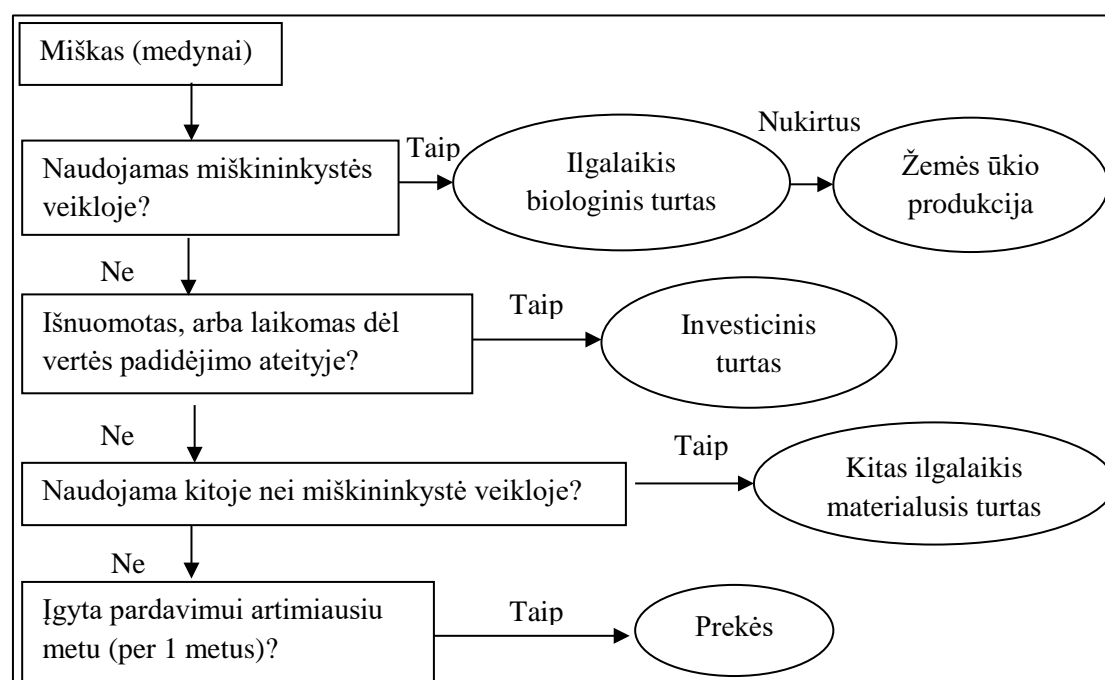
Miškas (medynai)

Naudojamas miškininkystės veikloje?

Taip

Ilgalaikis biologinis turtas

Nukirtus

Žemės ūkio produkcija

Ne

Išnuomotas, arba laikomas dėl vertės padidėjimo ateityje?

Taip

Investicinis turtas

Ne

Naudojama kitoje nei miškininkystė veikloje?

Taip

Kitas ilgalaikis materialusis turtas

Ne

Įgyta pardavimui artimiausiu metu (per 1 metus)?

Taip

Prekės